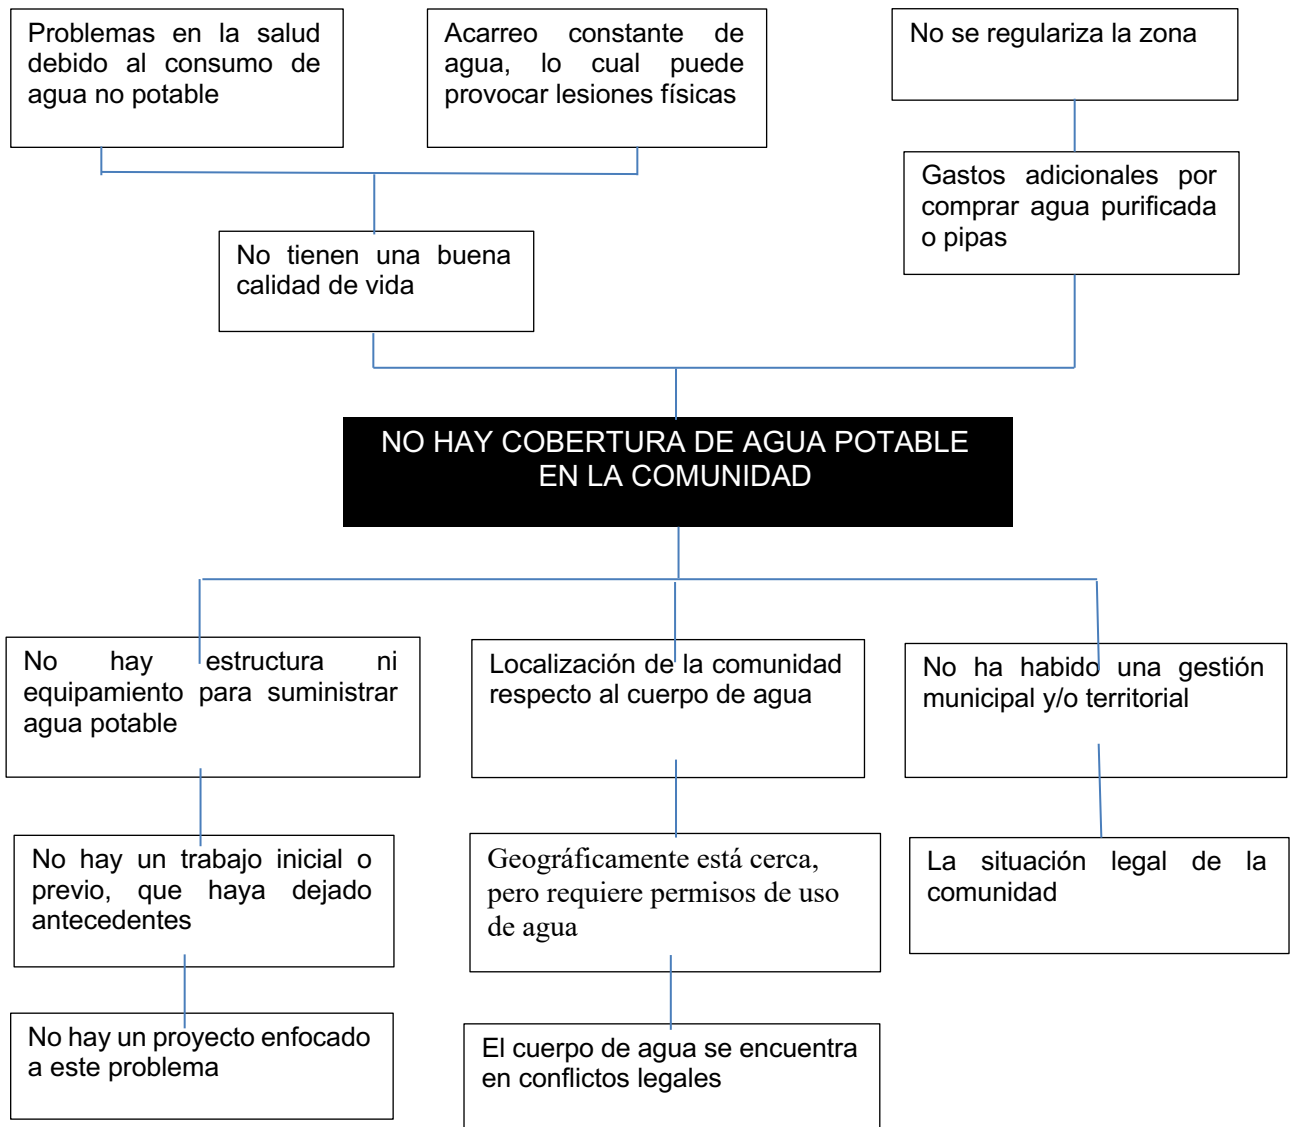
Problemas en la salud debido al consumo de agua no potable

Acarreo constante de agua, lo cual puede provocar lesiones físicas

No se regulariza la zona

Gastos adicionales por comprar agua purificada o pipas

No tienen una buena calidad de vida

NO HAY COBERTURA DE AGUA POTABLE EN LA COMUNIDAD

No hay estructura ni equipamiento para suministrar agua potable

Localización de la comunidad respecto al cuerpo de agua

No ha habido una gestión municipal y/o territorial

No hay un trabajo inicial o previo, que haya dejado antecedentes

Geográficamente está cerca, pero requiere permisos de uso de agua

La situación legal de la comunidad

No hay un proyecto enfocado a este problema

El cuerpo de agua se encuentra en conflictos legales